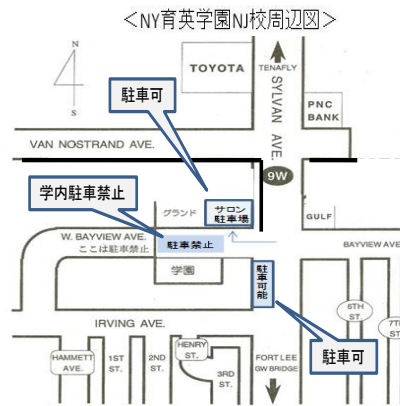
<NY育英学園NJ校周辺図>

N
S

TOYOTA

TENAFLY

駐車可

SYLVAN AVE.

PNC BANK

VAN NOSTRAND AVE.

9W

学内駐車禁止

グランド

サロン駐車場

GULF

W. BAYVIEW AVE.

ここは駐車禁止

駐車禁止

BAYVIEW AVE.

学園

駐車可能

6TH ST.

IRVING AVE.

7TH ST.

HAMMETT AVE.

1ST ST.

2ND ST.

HENRY ST.

3RD ST.

FORT LEE GW BRIDGE

駐車可